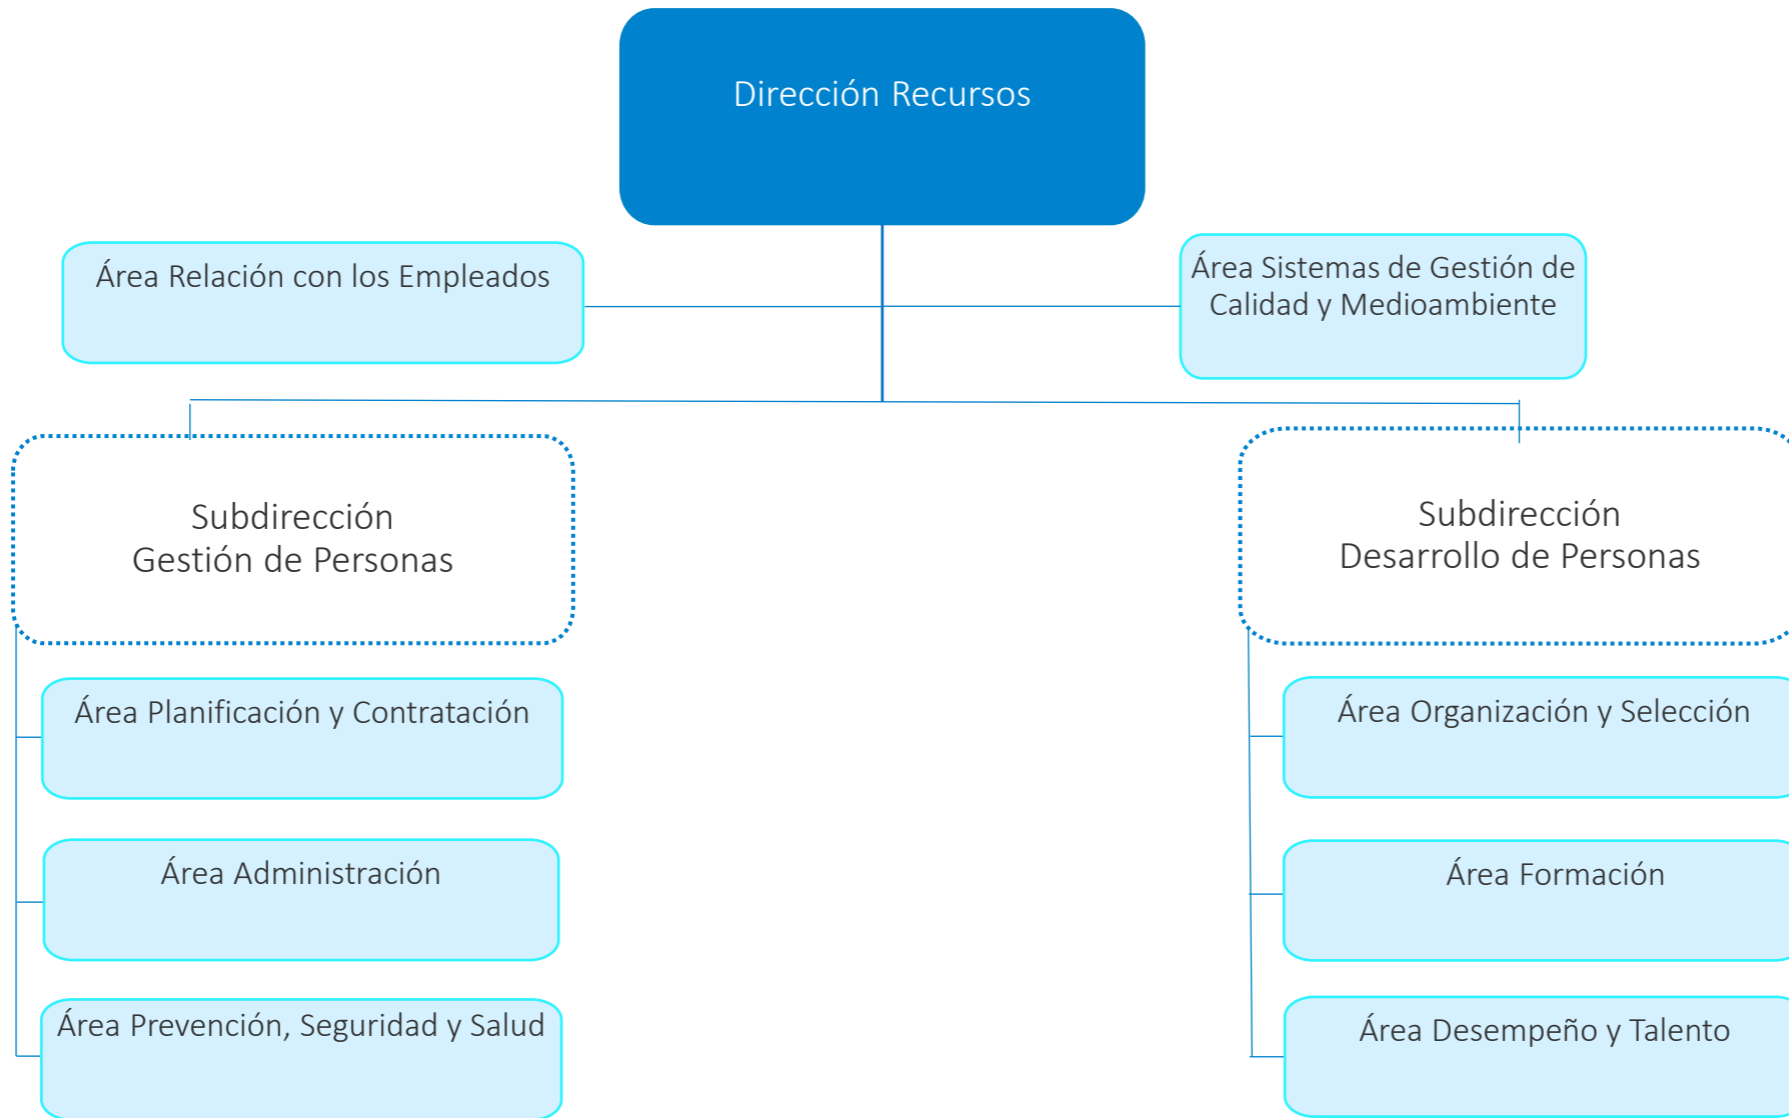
Dirección Recursos

Área Relación con los Empleados

Área Sistemas de Gestión de Calidad y Medioambiente

Subdirección
Gestión de Personas

Área Planificación y Contratación

Área Administración

Área Prevención, Seguridad y Salud

Subdirección
Desarrollo de Personas

Área Organización y Selección

Área Formación

Área Desempeño y Talento